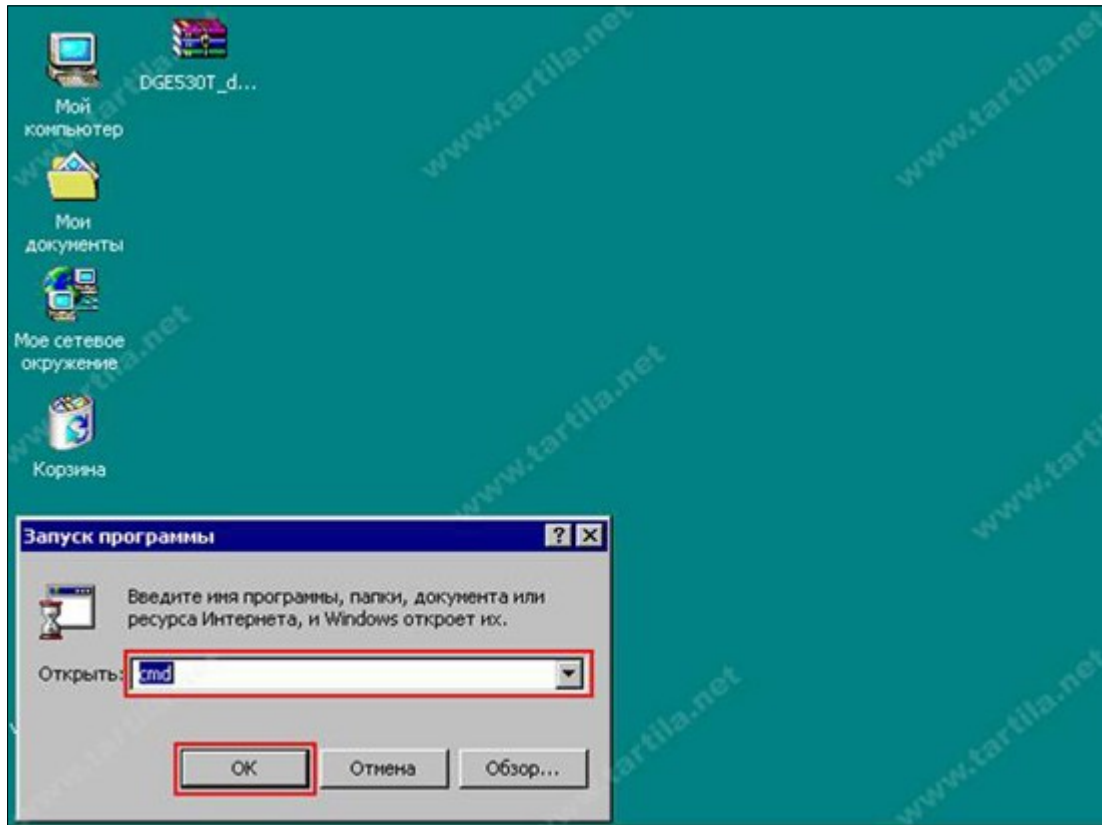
Мой компьютер

DGE530T_d...

Мои документы

Мое сетевое окружение

Корзина

www.tartila.net

Запуск программы

?

Введите имя программы, папки, документа или ресурса Интернета, и Windows откроет их.

Открыть: cmd

OK

Отмена

Обзор...